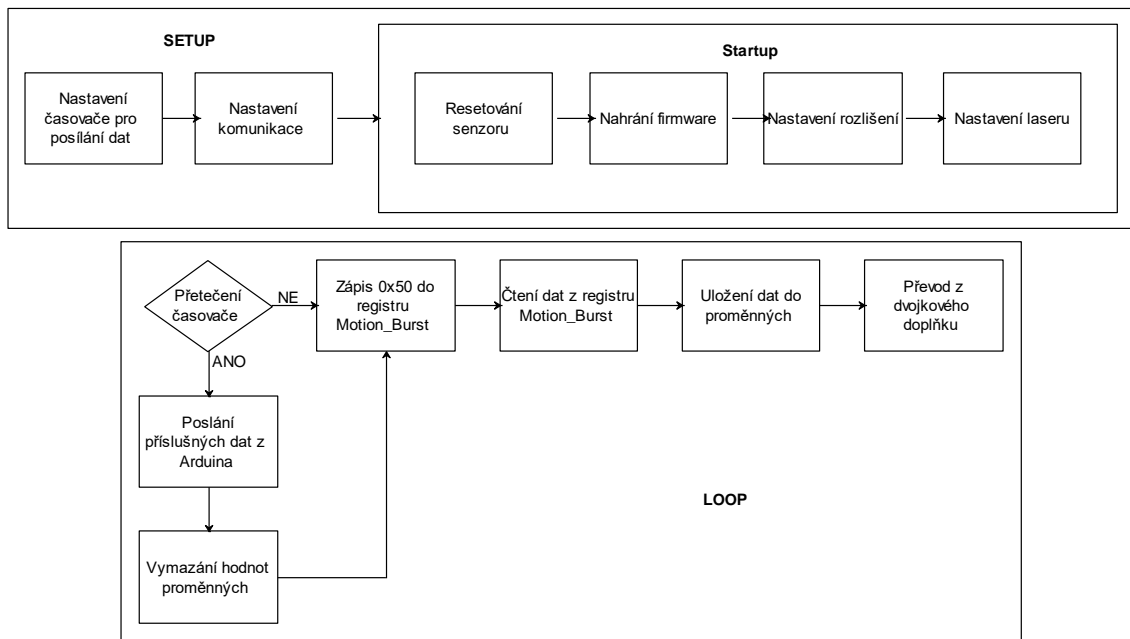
SETUP

Nastavení časovače pro posílání dat

Nastavení komunikace

Startup

Resetování senzoru

Nahrání firmware

Nastavení rozlišení

Nastavení laseru

Přetečení časovače

NE

ANO

Zápis 0x50 do registru Motion_Burst

Čtení dat z registru Motion_Burst

Uložení dat do proměnných

Převod z dvojkového doplňku

Poslání příslušných dat z Arduina

Vymazání hodnot proměnných

LOOP